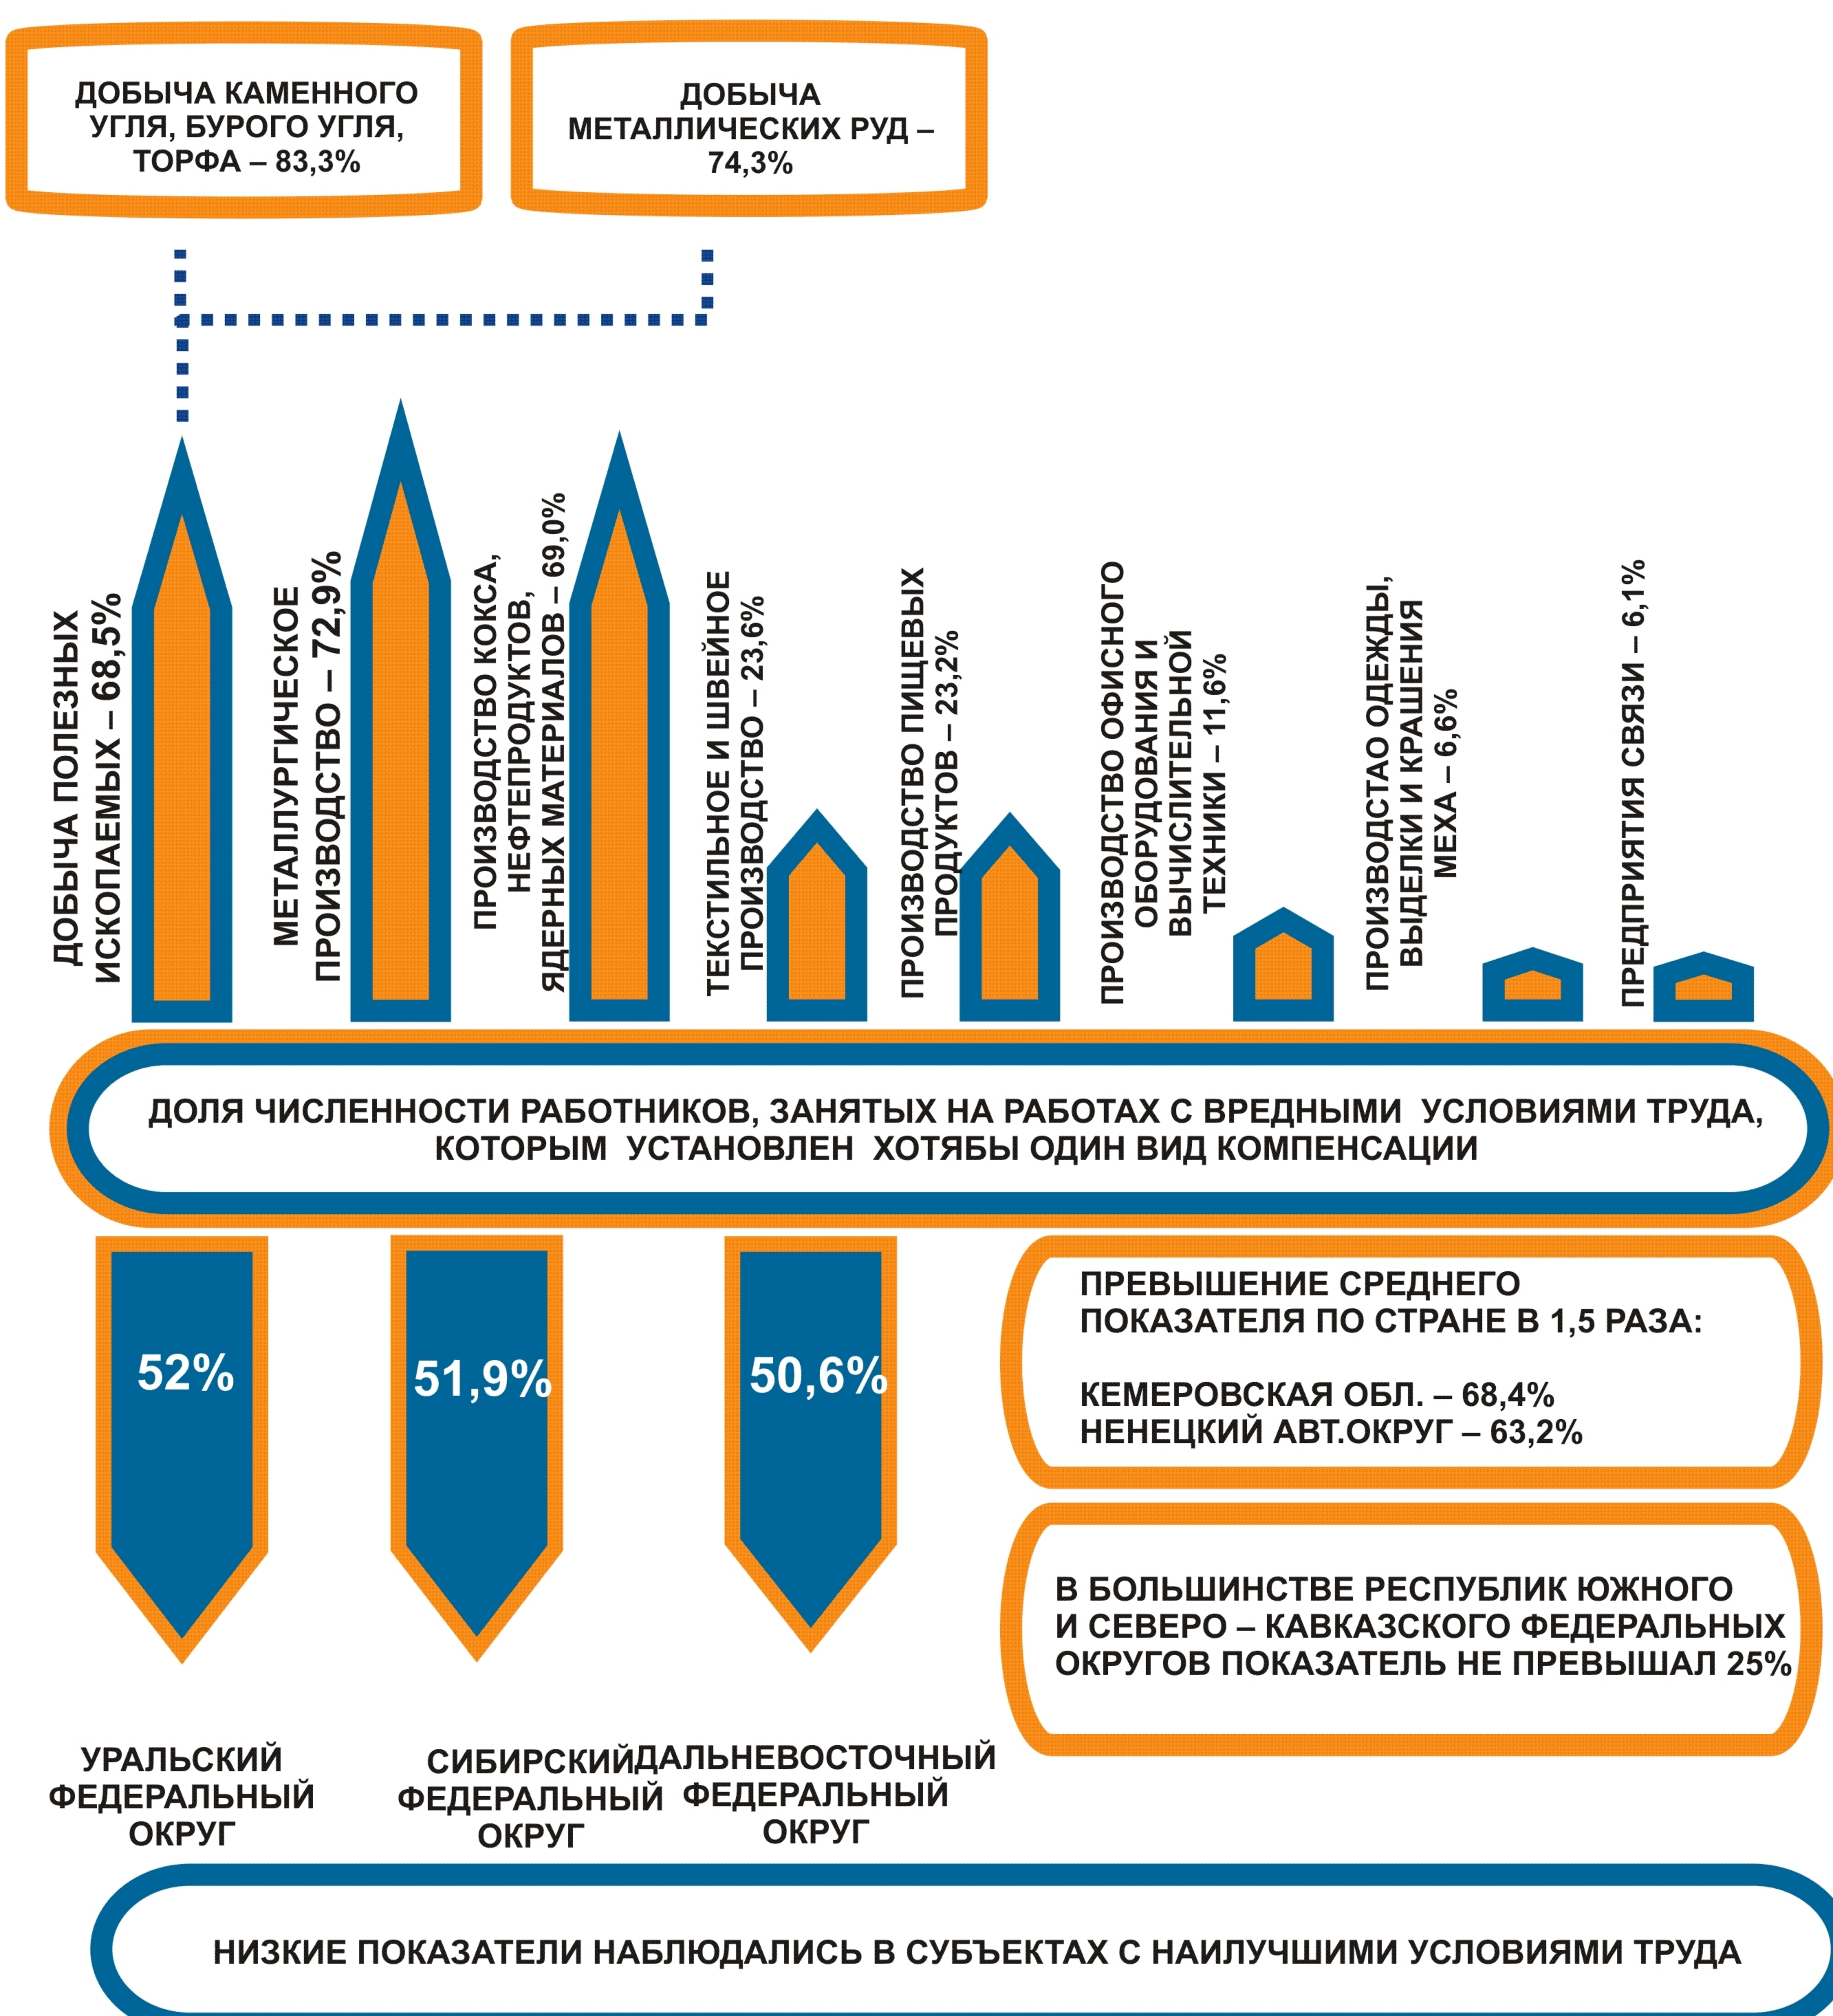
ДОБЫЧА КАМЕННОГО УГЛЯ, БУРОГО УГЛЯ, ТОРФА – 83,3%

ДОБЫЧА МЕТАЛЛИЧЕСКИХ РУД – 74,3%

ДОБЫЧА ПОЛЕЗНЫХ ИСКОПАЕМЫХ – 68,5%

МЕТАЛЛУРГИЧЕСКОЕ ПРОИЗВОДСТВО – 72,9%

ПРОИЗВОДСТВО КОКСА, НЕФТЕПРОДУКТОВ, ЯДЕРНЫХ МАТЕРИАЛОВ – 69,0%

ТЕКСТИЛЬНОЕ И ШВЕЙНОЕ ПРОИЗВОДСТВО – 23,6%

ПРОИЗВОДСТВО ПИЩЕВЫХ ПРОДУКТОВ – 23,2%

ПРОИЗВОДСТВО ОФИСНОГО ОБОРУДОВАНИЯ И ВЫЧИСЛИТЕЛЬНОЙ ТЕХНИКИ – 11,6%

ПРОИЗВОДСТАО ОДЕЖДЫ, ВЫДЕЛКИ И КРАШЕНИЯ МЕХА – 6,6%

ПРЕДПРИЯТИЯ СВЯЗИ – 6,1%

ДОЛЯ ЧИСЛЕННОСТИ РАБОТНИКОВ, ЗАНЯТЫХ НА РАБОТАХ С ВРЕДНЫМИ УСЛОВИЯМИ ТРУДА, КОТОРЫМ УСТАНОВЛЕН ХОТЯБЫ ОДИН ВИД КОМПЕНСАЦИИ

52%

51,9%

50,6%

ПРЕВЫШЕНИЕ СРЕДНЕГО ПОКАЗАТЕЛЯ ПО СТРАНЕ В 1,5 РАЗА:

КЕМЕРОВСКАЯ ОБЛ. – 68,4%
НЕНЕЦКИЙ АВТ.ОКРУГ – 63,2%

В БОЛЬШИНСТВЕ РЕСПУБЛИК ЮЖНОГО И СЕВЕРО – КАВКАЗСКОГО ФЕДЕРАЛЬНЫХ ОКРУГОВ ПОКАЗАТЕЛЬ НЕ ПРЕВЫШАЛ 25%

УРАЛЬСКИЙ ФЕДЕРАЛЬНЫЙ ОКРУГ

СИБИРСКИЙ ФЕДЕРАЛЬНЫЙ ОКРУГ

ДАЛЬНЕВОСТОЧНЫЙ ФЕДЕРАЛЬНЫЙ ОКРУГ

НИЗКИЕ ПОКАЗАТЕЛИ НАБЛЮДАЛИСЬ В СУБЪЕКТАХ С НАИЛУЧШИМИ УСЛОВИЯМИ ТРУДА